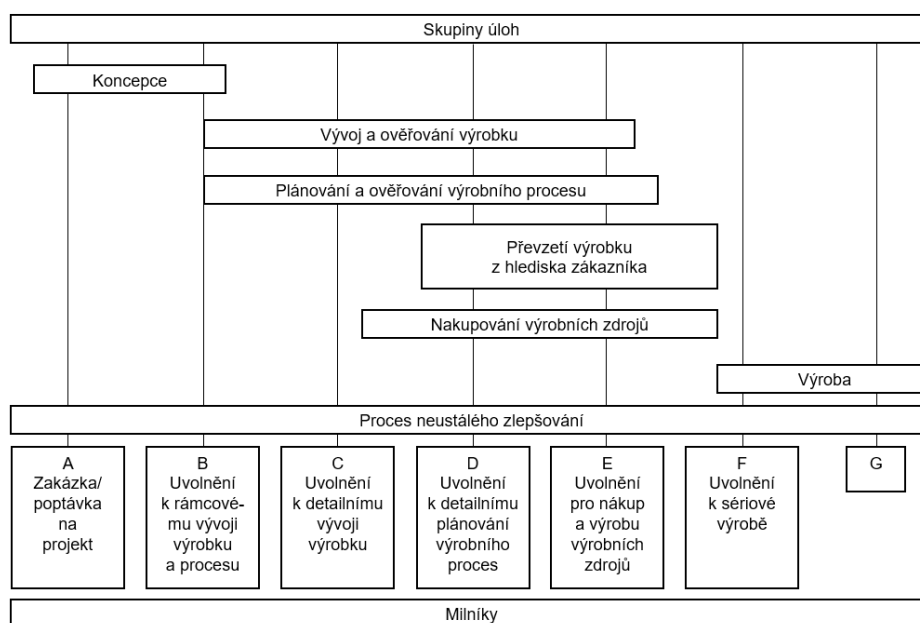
Skupiny úloh

Koncepce

Vývoj a ověřování výrobku

Plánování a ověřování výrobního procesu

Převzetí výrobku z hlediska zákazníka

Nakupování výrobních zdrojů

Výroba

Proces neustálého zlepšování

A Zakázka/ poptávka na projekt

B Uvolnění k rámcovému vývoji výrobku a procesu

C Uvolnění k detailnímu vývoji výrobku

D Uvolnění k detailnímu plánování výrobního proces

E Uvolnění pro nákup a výrobu výrobních zdrojů

F Uvolnění k sériové výrobě

G

Milníky